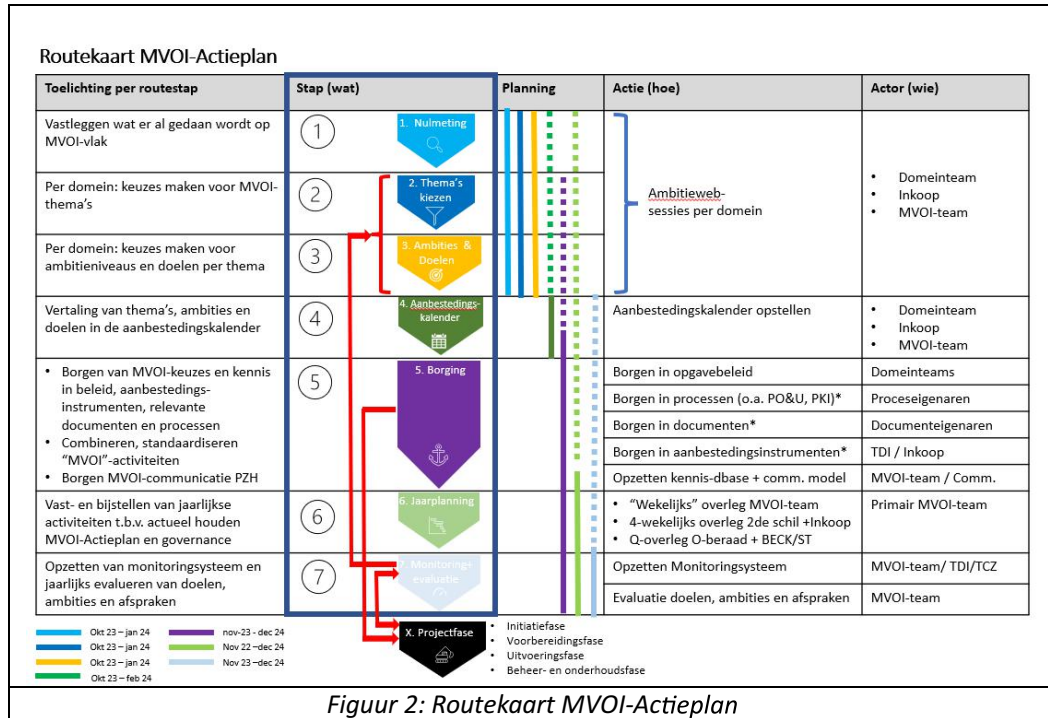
Routekaart MVOI-Actieplan

| Toelichting per routestap | Stap (wat) | Planning | Actie (hoe) | Actor (wie) |
|---|---|---|---|---|
| Vastleggen wat er al gedaan wordt op MVOI-vlak | 1 1. Nulmeting | | Ambitieweb-sessies per domein | • Domeinteam • Inkoop • MVOI-team |
| Per domein: keuzes maken voor MVOI-thema's | 2 2. Thema's kiezen | | | |
| Per domein: keuzes maken voor ambitieniveaus en doelen per thema | 3 3. Ambities & Doelen | | | |
| Vertaling van thema's, ambities en doelen in de aanbestedingskalender | 4 4. Aanbestedingskalender | | Aanbestedingskalender opstellen | • Domeinteam • Inkoop • MVOI-team |
| • Borgen van MVOI-keuzes en kennis in beleid, aanbestedingsinstrumenten, relevante documenten en processen • Combineren, standaardiseren "MVOI"-activiteiten • Borgen MVOI-communicatie PZH | 5 5. Borging | | Borgen in opgavebeleid | Domeinteams |
| | | | Borgen in processen (o.a. PO&U, PKI)* | Proceseigenaren |
| | | | Borgen in documenten* | Documenteigenaren |
| | | | Borgen in aanbestedingsinstrumenten* | TDI / Inkoop |
| | | | Opzetten kennis-dbase + comm. model | MVOI-team / Comm. |
| Vast- en bijstellen van jaarlijkse activiteiten t.b.v. actueel houden MVOI-Actieplan en governance | 6 6. Jaarplanning | | • "Wekelijks" overleg MVOI-team • 4-wekelijks overleg 2de schil +Inkoop • Q-overleg O-beraad + BECK/ST | Primair MVOI-team |
| Opzetten van monitoringsysteem en jaarlijks evalueren van doelen, ambities en afspraken | 7 7. Monitoring evaluatie | | Opzetten Monitoringsysteem | MVOI-team/ TDI/TCZ |
| | | | Evaluatie doelen, ambities en afspraken | MVOI-team |

Okt 23 – jan 24
Okt 23 – jan 24
Okt 23 – jan 24
Okt 23 – feb 24
nov-23 - dec 24
Nov 22 –dec 24
Nov 23 –dec 24

X. Projectfase
• Initiatiefase
• Voorbereidingsfase
• Uitvoeringsfase
• Beheer- en onderhoudsfase

Figuur 2: Routekaart MVOI-Actieplan